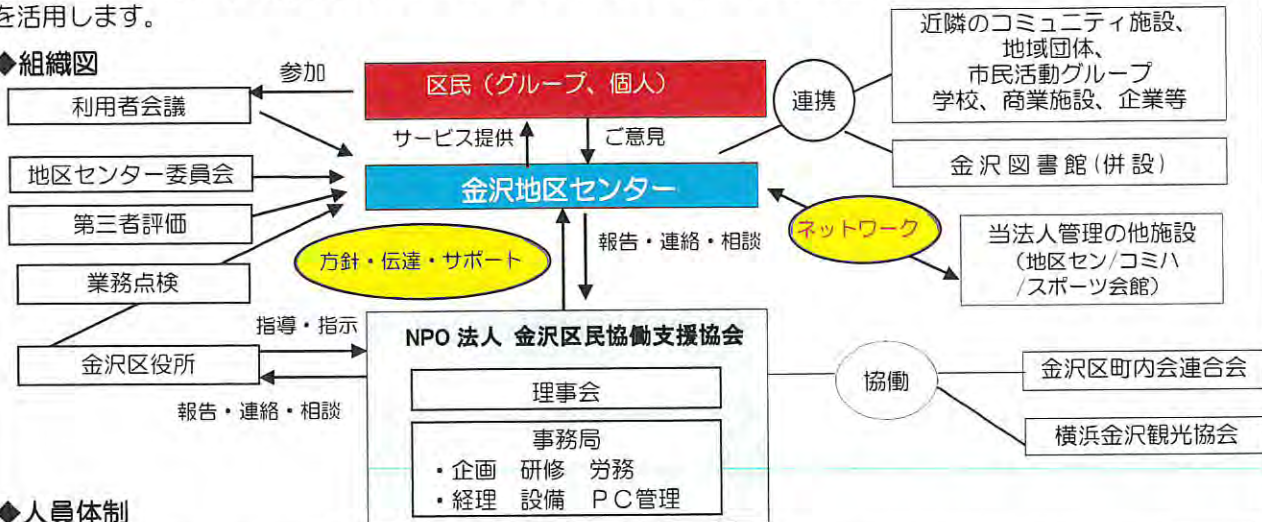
を活用します。

◆組織図

参加

利用者会議

区民（グループ、個人）

連携

近隣のコミュニティ施設、
地域団体、
市民活動グループ
学校、商業施設、企業等

サービス提供

ご意見

地区センター委員会

金沢地区センター

金沢図書館（併設）

第三者評価

ネットワーク

当法人管理の他施設
（地区セン/コミハ
/スポーツ会館）

方針・伝達・サポート

報告・連絡・相談

業務点検

指導・指示

NPO 法人 金沢区民協働支援協会

金沢区役所

協働

金沢区町内会連合会

報告・連絡・相談

理事会

横浜金沢観光協会

事務局
・企画 研修 労務
・経理 設備 PC管理

◆人員体制